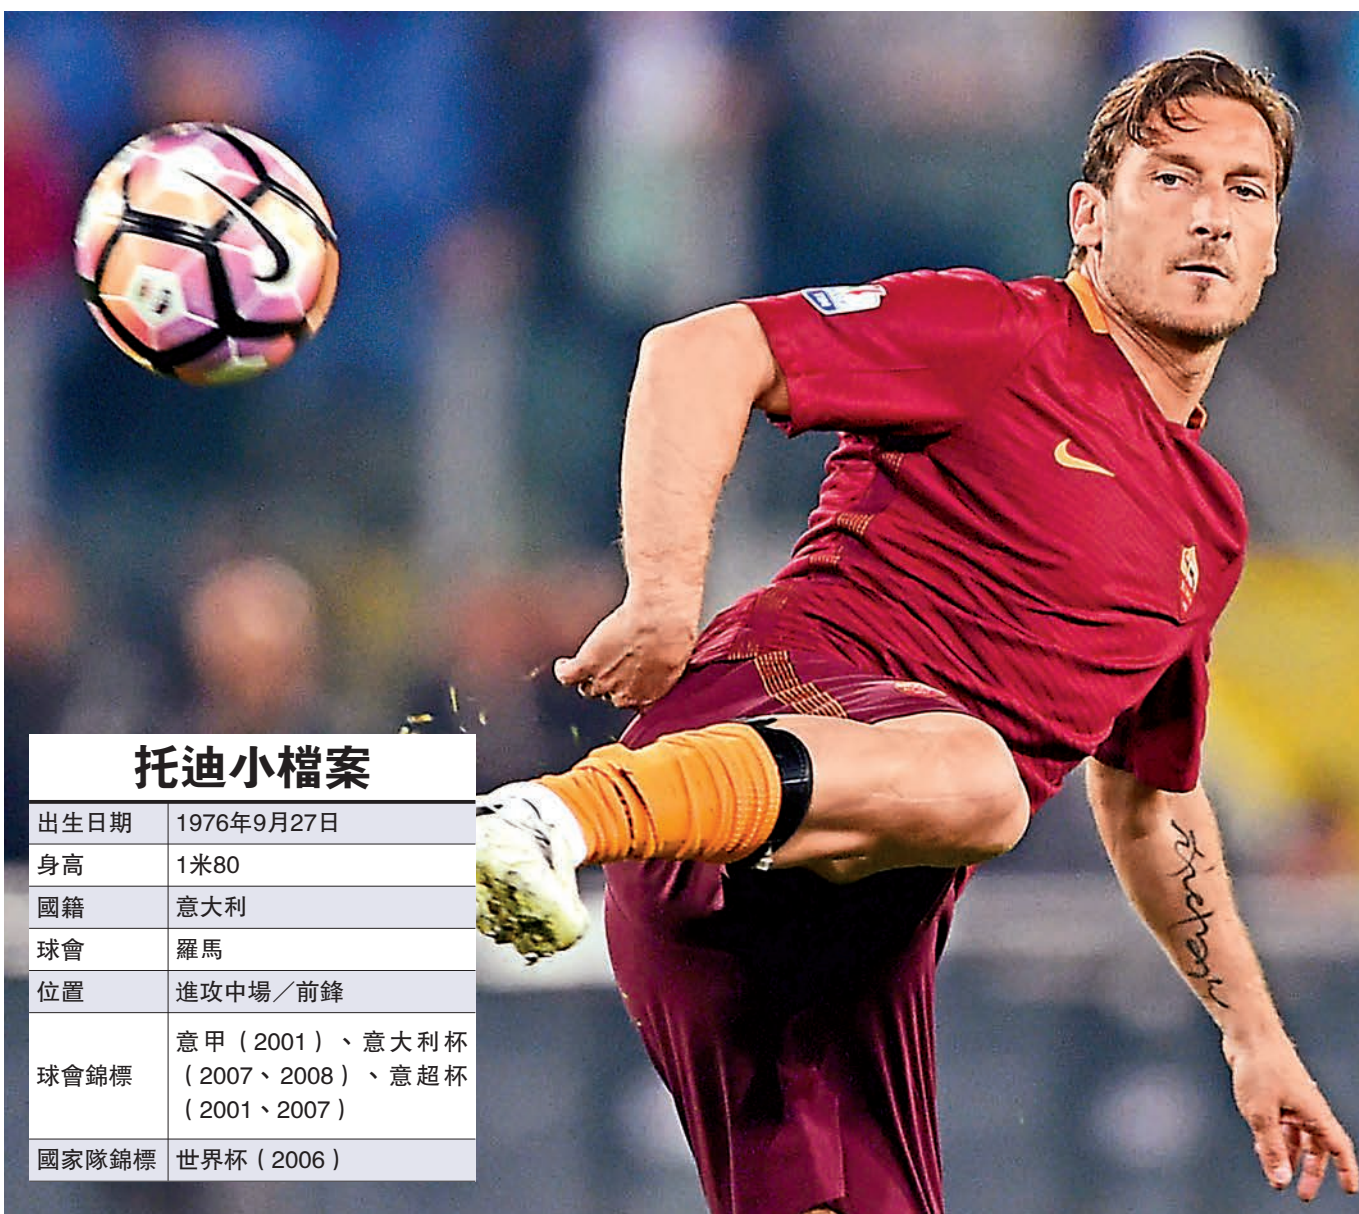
托迪小檔案

| 出生日期 | 1976年9月27日 |
|---|---|
| 身高 | 1米80 |
| 國籍 | 意大利 |
| 球會 | 羅馬 |
| 位置 | 進攻中場／前鋒 |
| 球會錦標 | 意甲（2001）、意大利杯（2007、2008）、意超杯（2001、2007） |
| 國家隊錦標 | 世界杯（2006） |